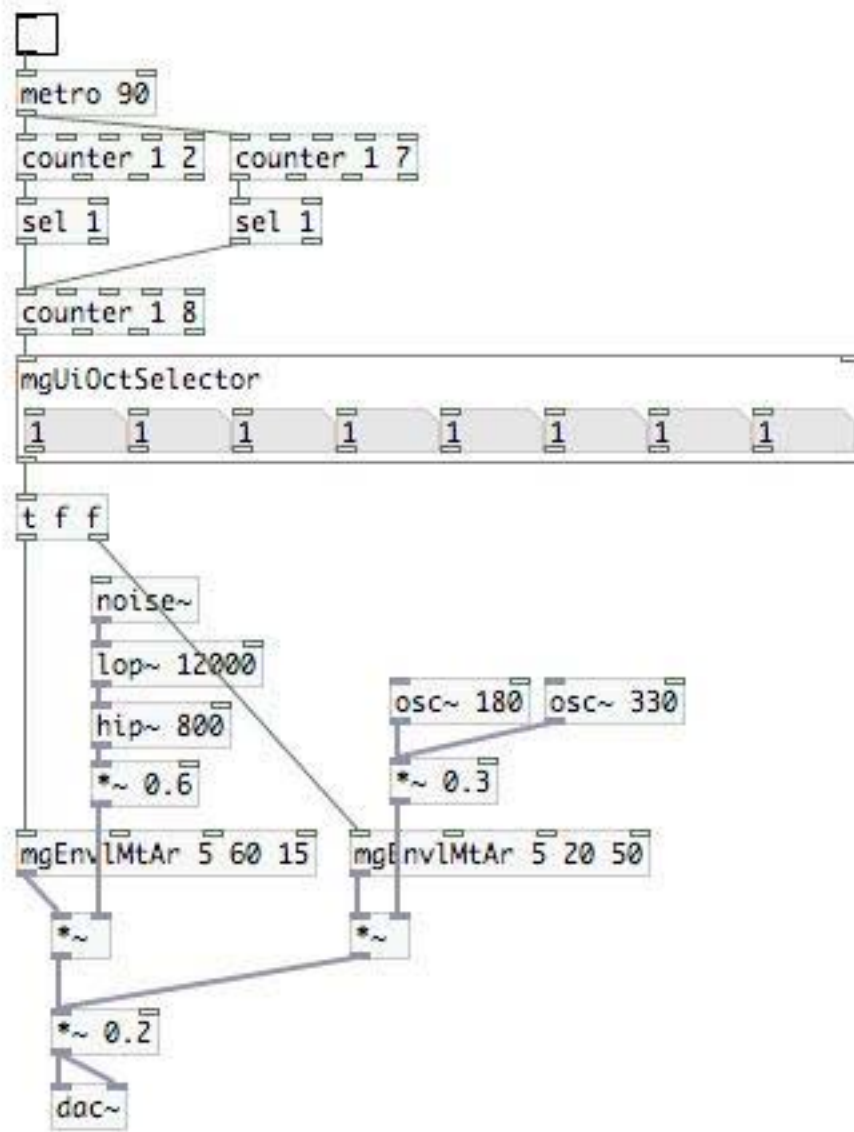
metro 90

counter 1 2

counter 1 7

sel 1

sel 1

counter 1 8

mgUiOctSelector

1 1 1 1 1 1 1 1

t f f

noise~

lop~ 12000

hip~ 800

*~ 0.6

osc~ 180

osc~ 330

*~ 0.3

mgEnvlMtAr 5 60 15

mgEnvlMtAr 5 20 50

*~

*~

*~ 0.2

dac~